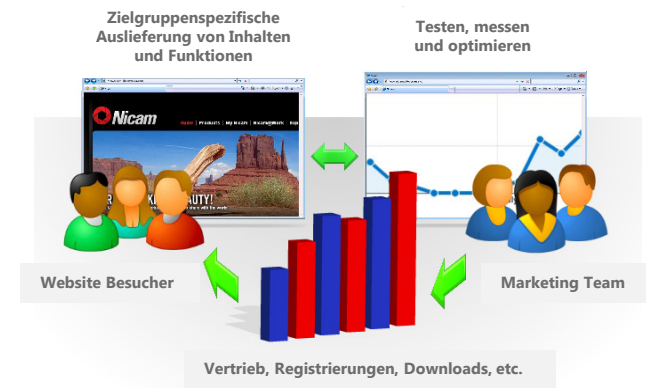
Zielgruppenspezifische Auslieferung von Inhalten und Funktionen

Testen, messen und optimieren

Nicam

Home | Products | My Nicam | Nicam@Work | Sup

Website Besucher

Marketing Team

Vertrieb, Registrierungen, Downloads, etc.